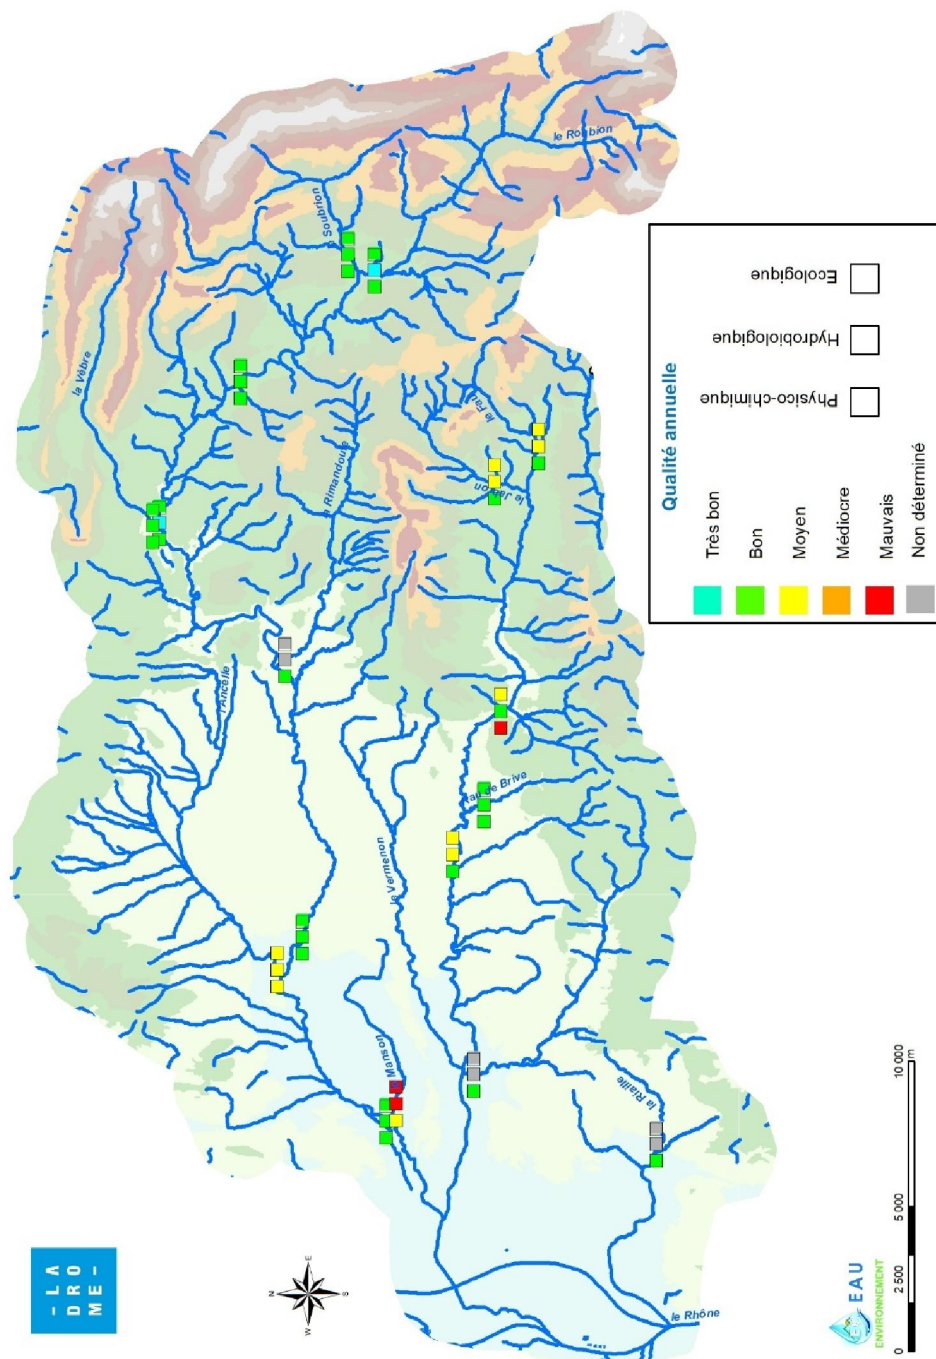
Qualité annuelle

Physico-chimique

Hydrobiologique

Ecologique

Très bon

Bon

Moyen

Médiocre

Mauvais

Non déterminé

le Roubion

le Soubrion

la Vèbre

le Rimandoule

le Fau

le Jabron

l'Ancelle

Jabron de Brive

le Vermenon

le Manson

la Riaille

le Rhône

- LA DRO ME -

EAU ENVIRONNEMENT

N

E

S

W

0 2 500 5 000 10 000 m